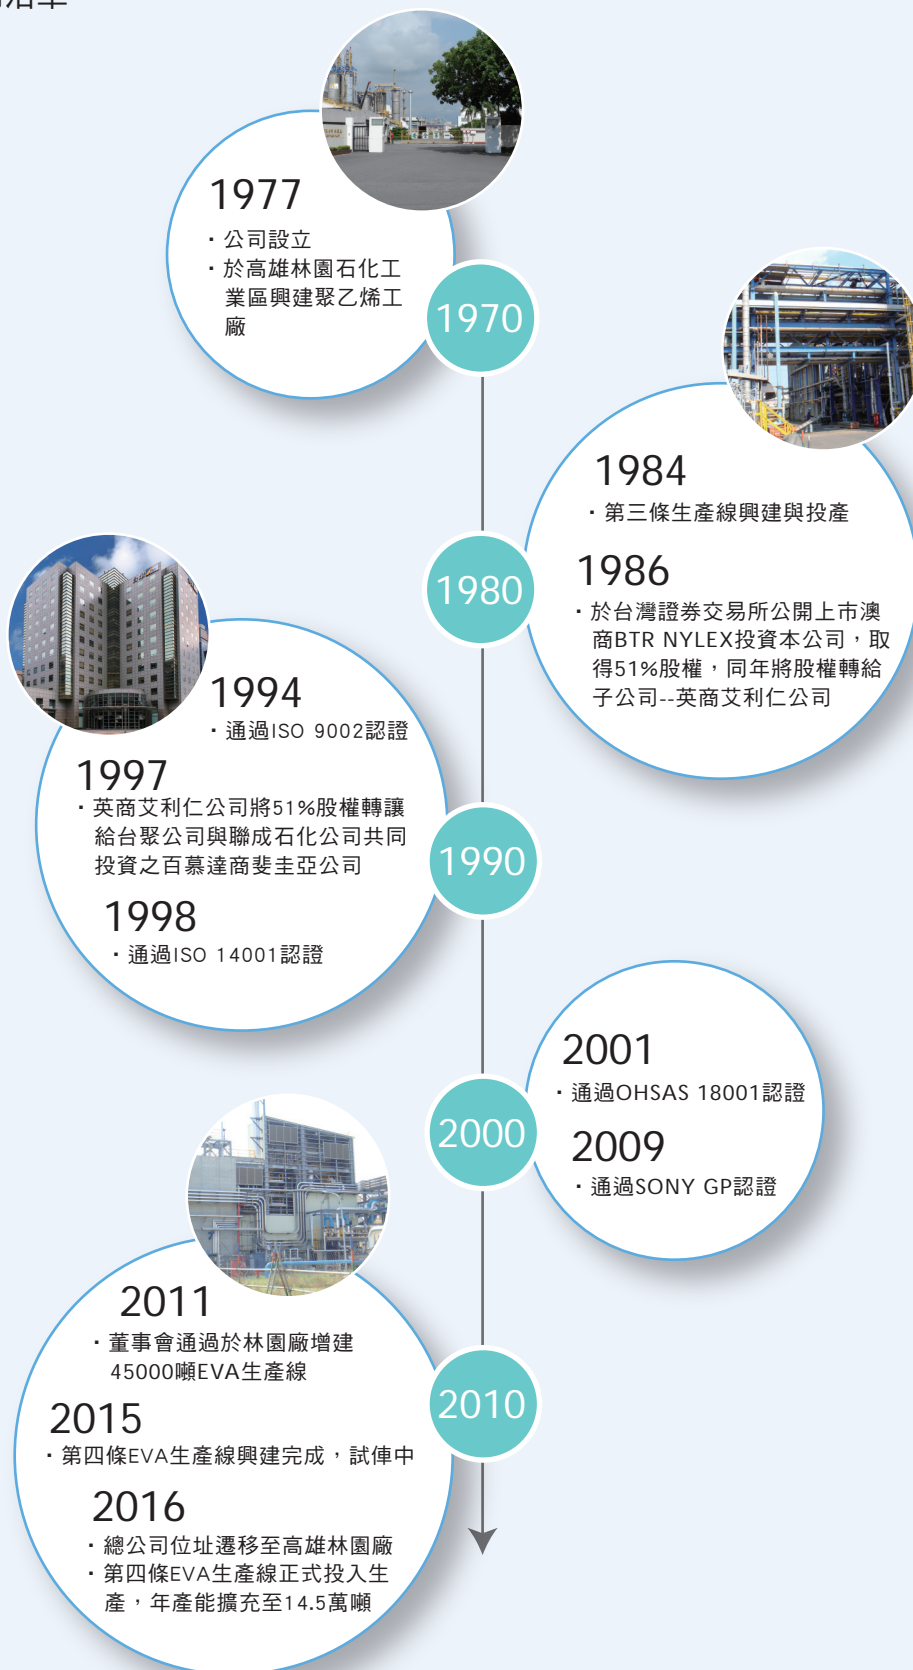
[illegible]

1977
・公司設立
・於高雄林園石化工業區興建聚乙烯工廠

1970

1984
・第三條生產線興建與投產

1986
・於台灣證券交易所公開上市澳商BTR NYLEX投資本公司，取得51%股權，同年將股權轉給子公司--英商艾利仁公司

1980

1994
・通過ISO 9002認證

1997
・英商艾利仁公司將51%股權轉讓給台聚公司與聯成石化公司共同投資之百慕達商斐圭亞公司

1998
・通過ISO 14001認證

1990

2001
・通過OHSAS 18001認證

2009
・通過SONY GP認證

2000

2011
・董事會通過於林園廠增建45000噸EVA生產線

2015
・第四條EVA生產線興建完成，試俥中

2016
・總公司位址遷移至高雄林園廠
・第四條EVA生產線正式投入生產，年產能擴充至14.5萬噸

2010